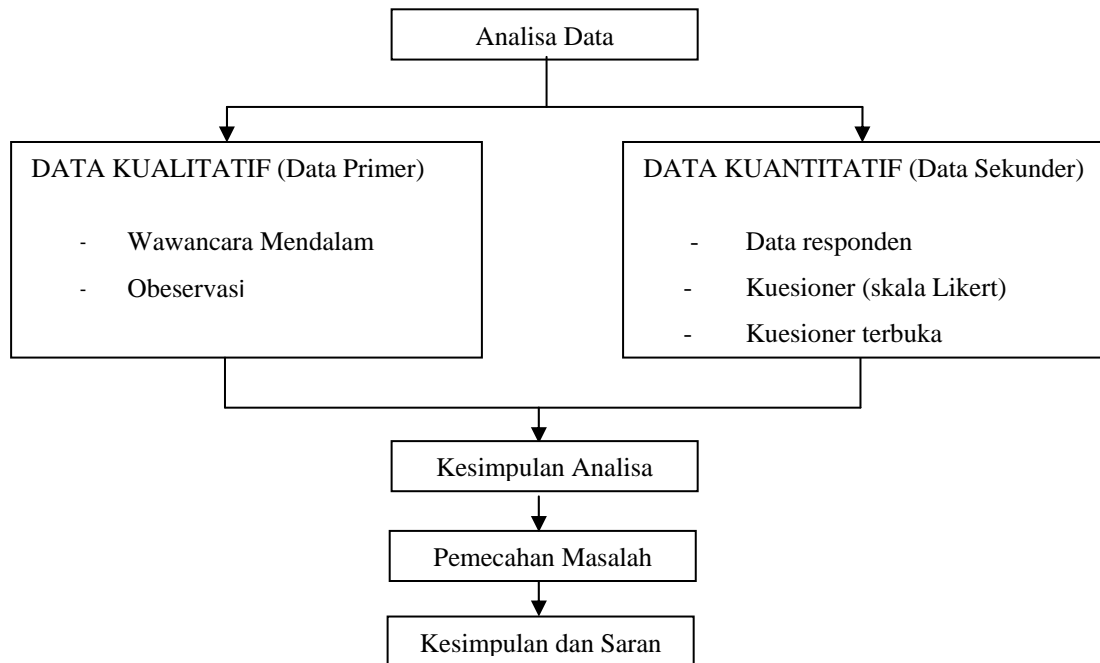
Analisa Data

DATA KUALITATIF (Data Primer)

- Wawancara Mendalam
- Obeservasi

DATA KUANTITATIF (Data Sekunder)

- Data responden
- Kuesioner (skala Likert)
- Kuesioner terbuka

Kesimpulan Analisa

Pemecahan Masalah

Kesimpulan dan Saran